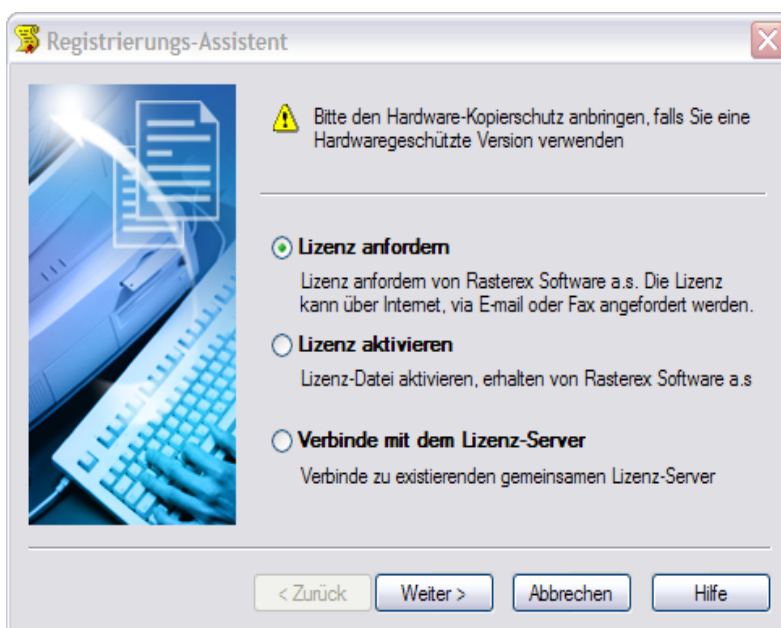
Registrierungs-Assistent

Bitte den Hardware-Kopierschutz anbringen, falls Sie eine Hardwaregeschützte Version verwenden

Lizenz anfordern

Lizenz anfordern von Rasterex Software a.s. Die Lizenz kann über Internet, via E-mail oder Fax angefordert werden.

Lizenz aktivieren

Lizenz-Datei aktivieren, erhalten von Rasterex Software a.s

Verbinde mit dem Lizenz-Server

Verbinde zu existierenden gemeinsamen Lizenz-Server

< Zurück
Weiter >
Abbrechen
Hilfe